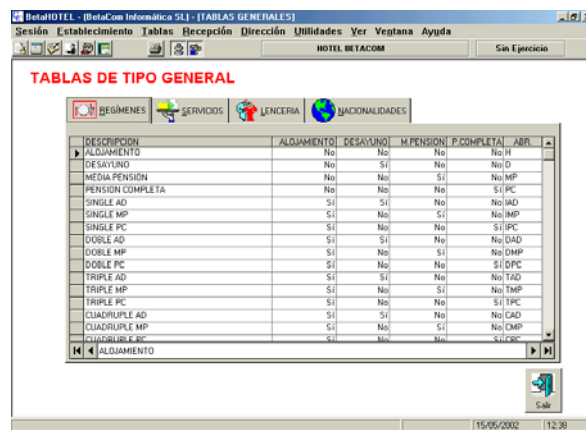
BetaHOTEL - [BetaCom Informática SL] - [TABLAS GENERALES]

Sesión Establecimiento Tablas Recepción Dirección Utilidades Ver Ventana Ayuda

HOTEL BETACOM

Sin Ejercicio

TABLAS DE TIPO GENERAL

REGÍMENES | SERVICIOS | LENCERIA | NACIONALIDADES

| DESCRIPCION | ALOJAMIENTO | DESAYUNO | M.PENSION | P.COMPLETA | ABR. |
|---|---|---|---|---|---|
| ALOJAMIENTO | No | No | No | No | H |
| DESAYUNO | No | Sí | No | No | D |
| MEDIA PENSION | No | No | Sí | No | MP |
| PENSION COMPLETA | No | No | No | Sí | PC |
| SINGLE AD | Sí | Sí | No | No | IAD |
| SINGLE MP | Sí | No | Sí | No | IMP |
| SINGLE PC | Sí | No | No | Sí | IPC |
| DOBLE AD | Sí | Sí | No | No | DAD |
| DOBLE MP | Sí | No | Sí | No | DMP |
| DOBLE PC | Sí | No | No | Sí | DPC |
| TRIPLE AD | Sí | Sí | No | No | TAD |
| TRIPLE MP | Sí | No | Sí | No | TMP |
| TRIPLE PC | Sí | No | No | Sí | TPC |
| CUADRUPLE AD | Sí | Sí | No | No | CAD |
| CUADRUPLE MP | Sí | No | Sí | No | CMP |
| CUADRUPLE PC | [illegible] | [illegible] | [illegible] | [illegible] | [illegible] |

ALOJAMIENTO

Salir

15/05/2002 | 12:38